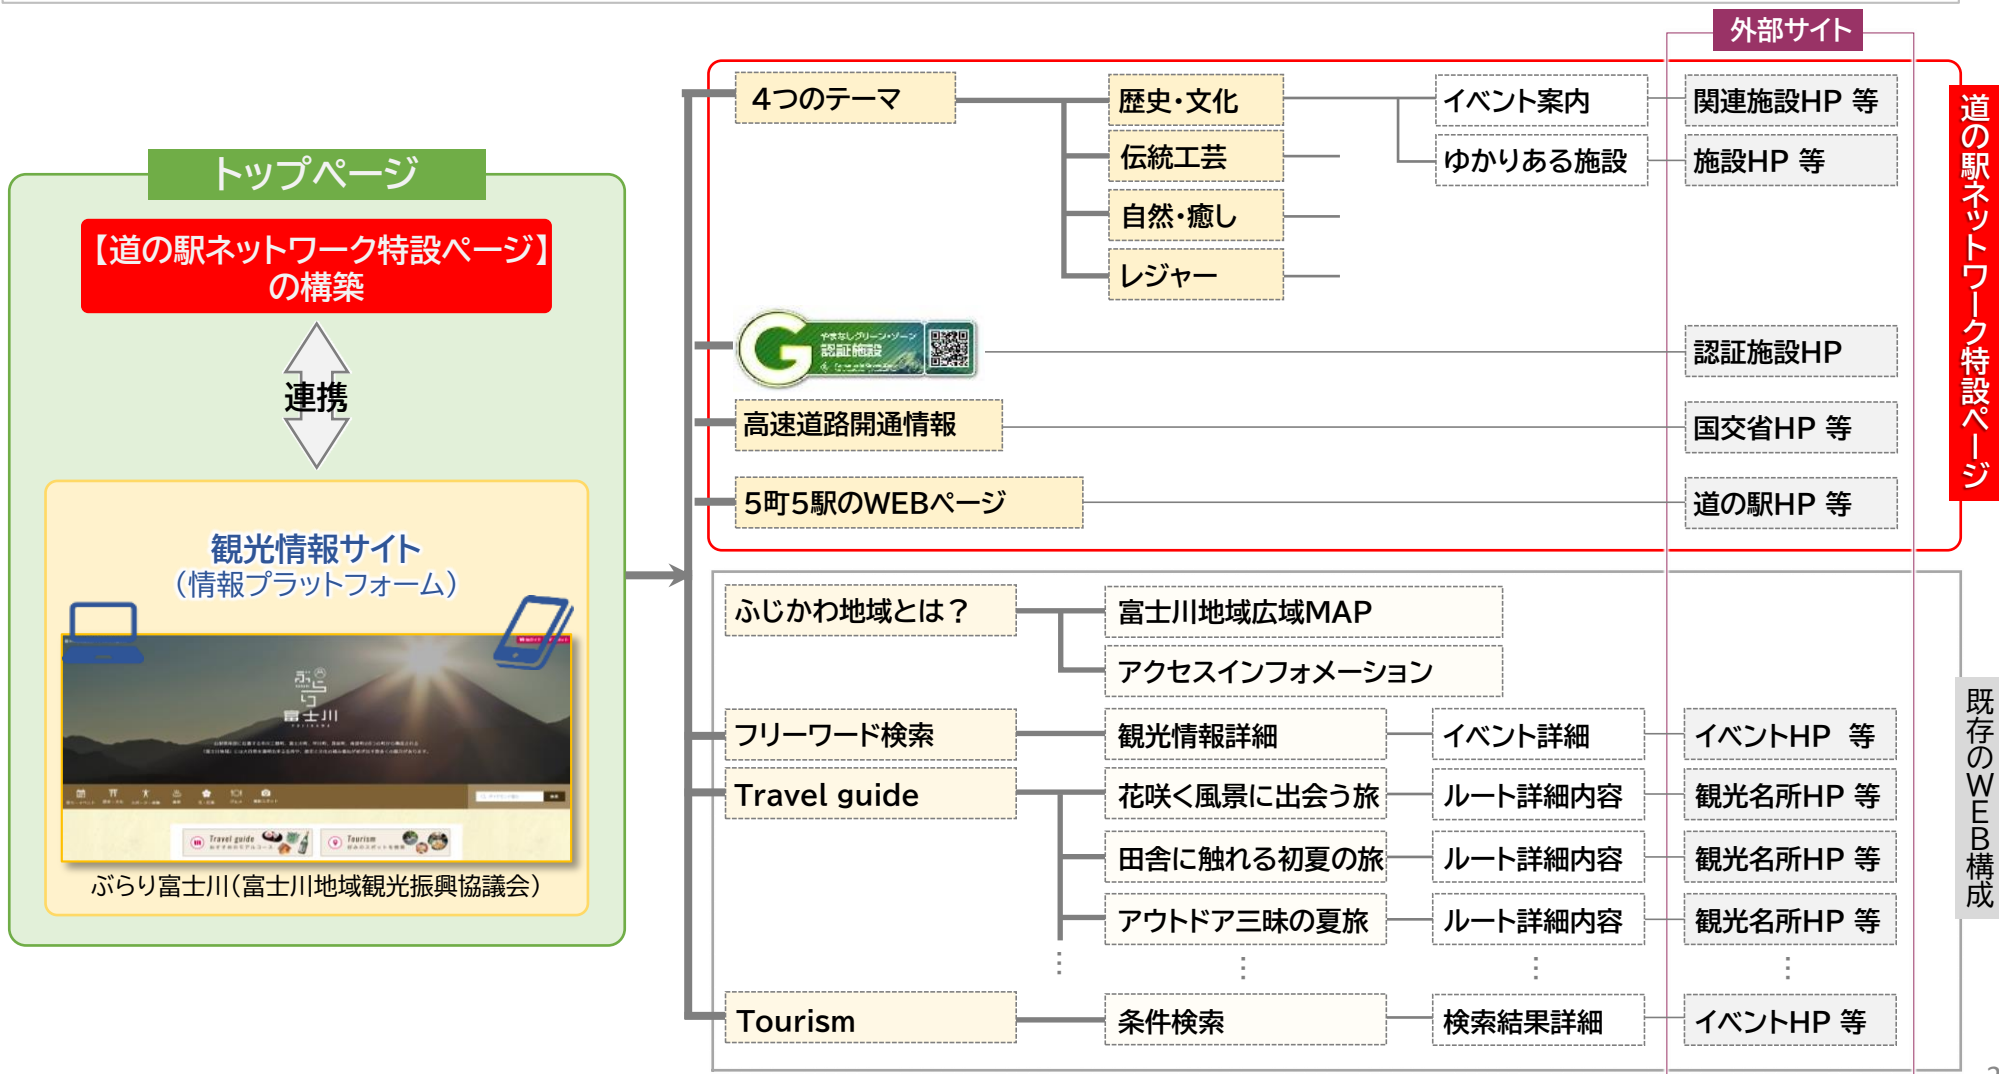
外部サイト

トップページ

【道の駅ネットワーク特設ページ】の構築

連携

観光情報サイト
（情報プラットフォーム）

ぶらり富士川（富士川地域観光振興協議会）

4つのテーマ

歴史・文化

伝統工芸

自然・癒し

レジャー

イベント案内

ゆかりある施設

関連施設HP 等

施設HP 等

やまなしグリーン・ゾーン 認証施設

認証施設HP

高速道路開通情報

国交省HP 等

5町5駅のWEBページ

道の駅HP 等

道の駅ネットワーク特設ページ

ふじかわ地域とは？

富士川地域広域MAP

アクセスインフォメーション

フリーワード検索

観光情報詳細

イベント詳細

イベントHP 等

Travel guide

花咲く風景に出会う旅

ルート詳細内容

観光名所HP 等

田舎に触れる初夏の旅

ルート詳細内容

観光名所HP 等

アウトドア三昧の夏旅

ルート詳細内容

観光名所HP 等

Tourism

条件検索

検索結果詳細

イベントHP 等

既存のWEB構成